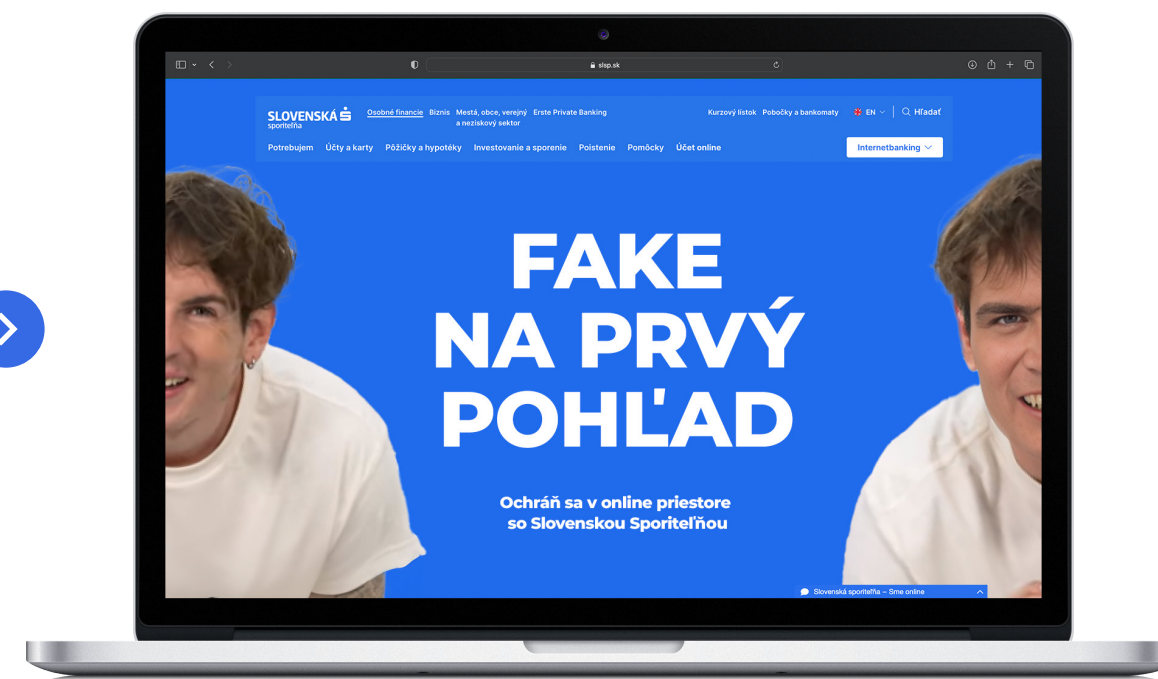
slsp.sk

SLOVENSKÁ sporiteľňa
Osobné financie Biznis Mestá, obce, verejný a neziskový sektor Erste Private Banking
Kurzový lístok Pobočky a bankomaty EN Hľadať
Potrebujem Účty a karty Pôžičky a hypotéky Investovanie a sporenie Poistenie Pomôcky Účet online
Internetbanking

FAKE NA PRVÝ POHĽAD

Ochráň sa v online priestore so Slovenskou Sporiteľňou

Slovenská sporiteľňa – Sme online